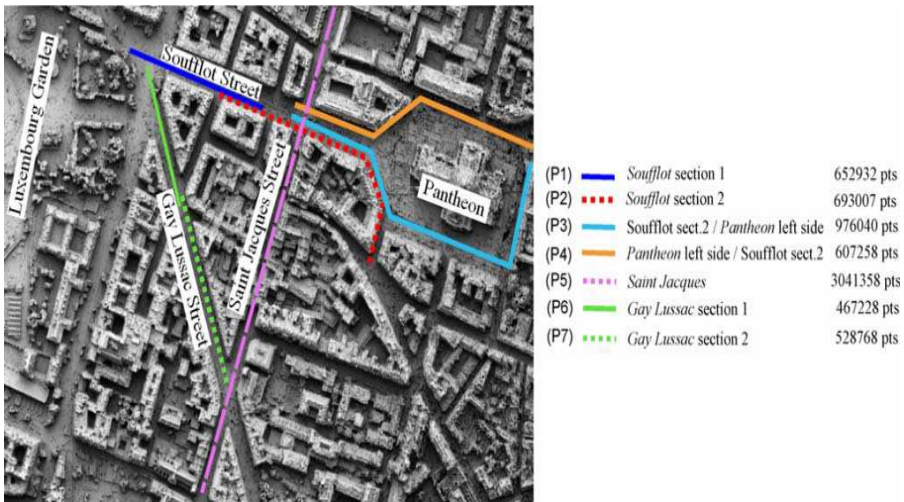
Luxembourg Garden

Soufflot Street

Gay Lussac Street

Saint Jacques Street

Pantheon

| | | |
|---|---|---|
| (P1) | *Soufflot* section 1 | 652932 pts |
| (P2) | *Soufflot* section 2 | 693007 pts |
| (P3) | Soufflot sect.2 / *Pantheon* left side | 976040 pts |
| (P4) | *Pantheon* left side / Soufflot sect.2 | 607258 pts |
| (P5) | *Saint Jacques* | 3041358 pts |
| (P6) | *Gay Lussac* section 1 | 467228 pts |
| (P7) | *Gay Lussac* section 2 | 528768 pts |